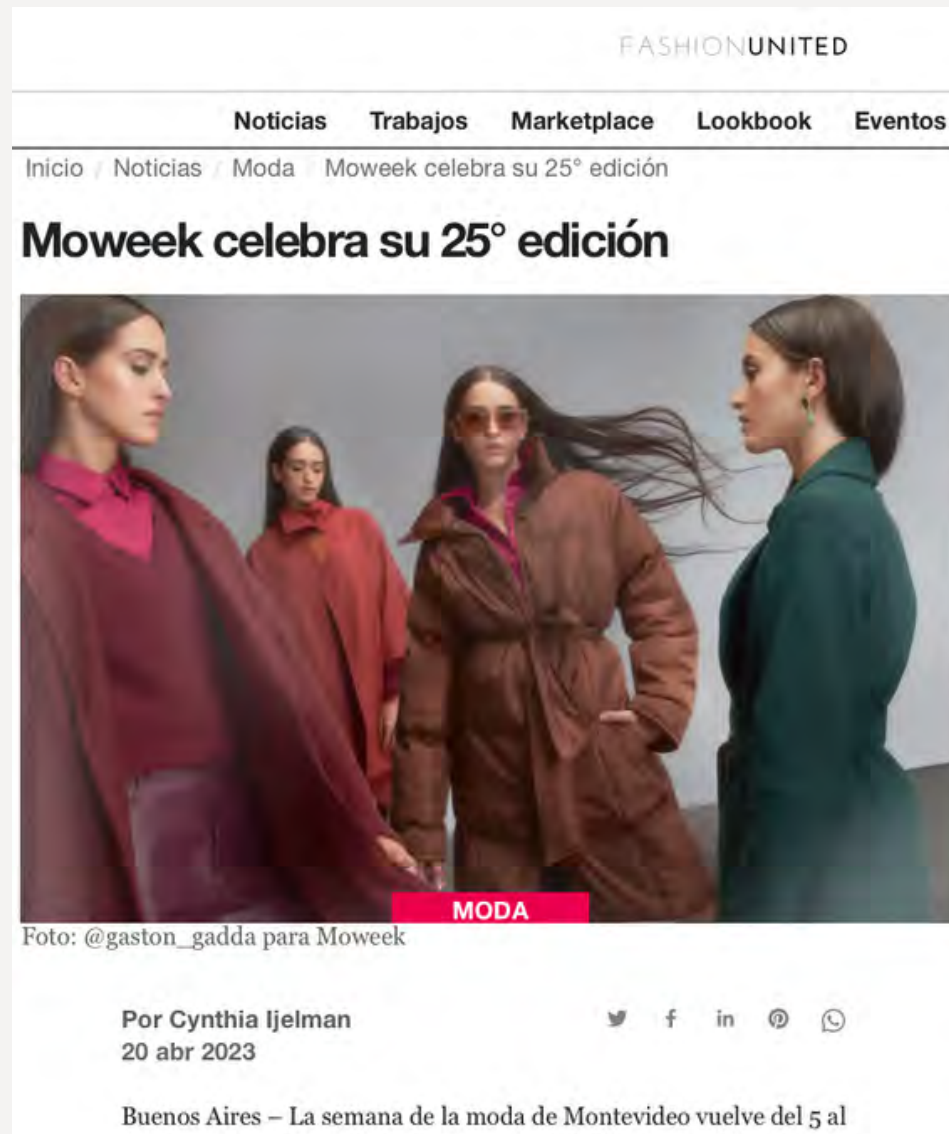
FASHIONUNITED

Noticias Trabajos Marketplace Lookbook Eventos

Inicio / Noticias / Moda / Moweek celebra su 25° edición

Moweek celebra su 25° edición

MODA

Foto: @gaston_gadda para Moweek

Por Cynthia Ijelman
20 abr 2023

Buenos Aires – La semana de la moda de Montevideo vuelve del 5 al